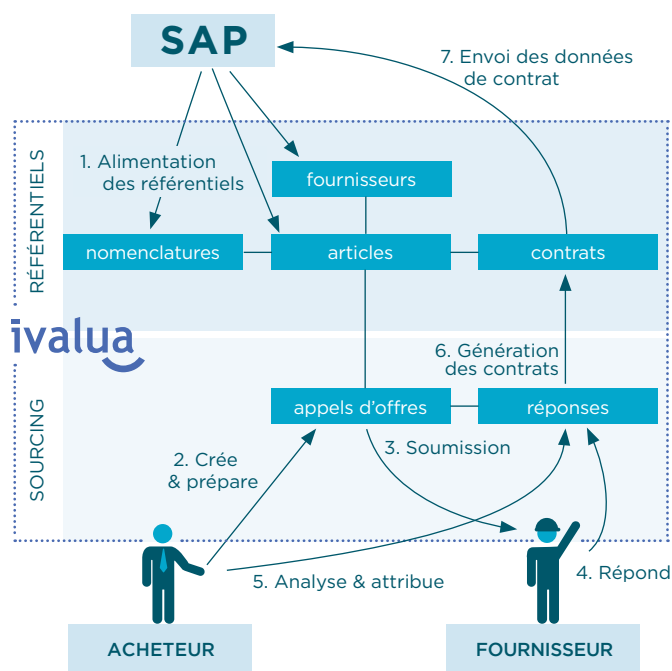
SAP

7. Envoi des données de contrat

RÉFÉRENTIELS

1. Alimentation des référentiels

fournisseurs

nomenclatures

articles

contrats

ivalua

6. Génération des contrats

SOURCING

appels d'offres

réponses

2. Crée & prépare

3. Soumission

5. Analyse & attribue

4. Répond

ACHETEUR

FOURNISSEUR